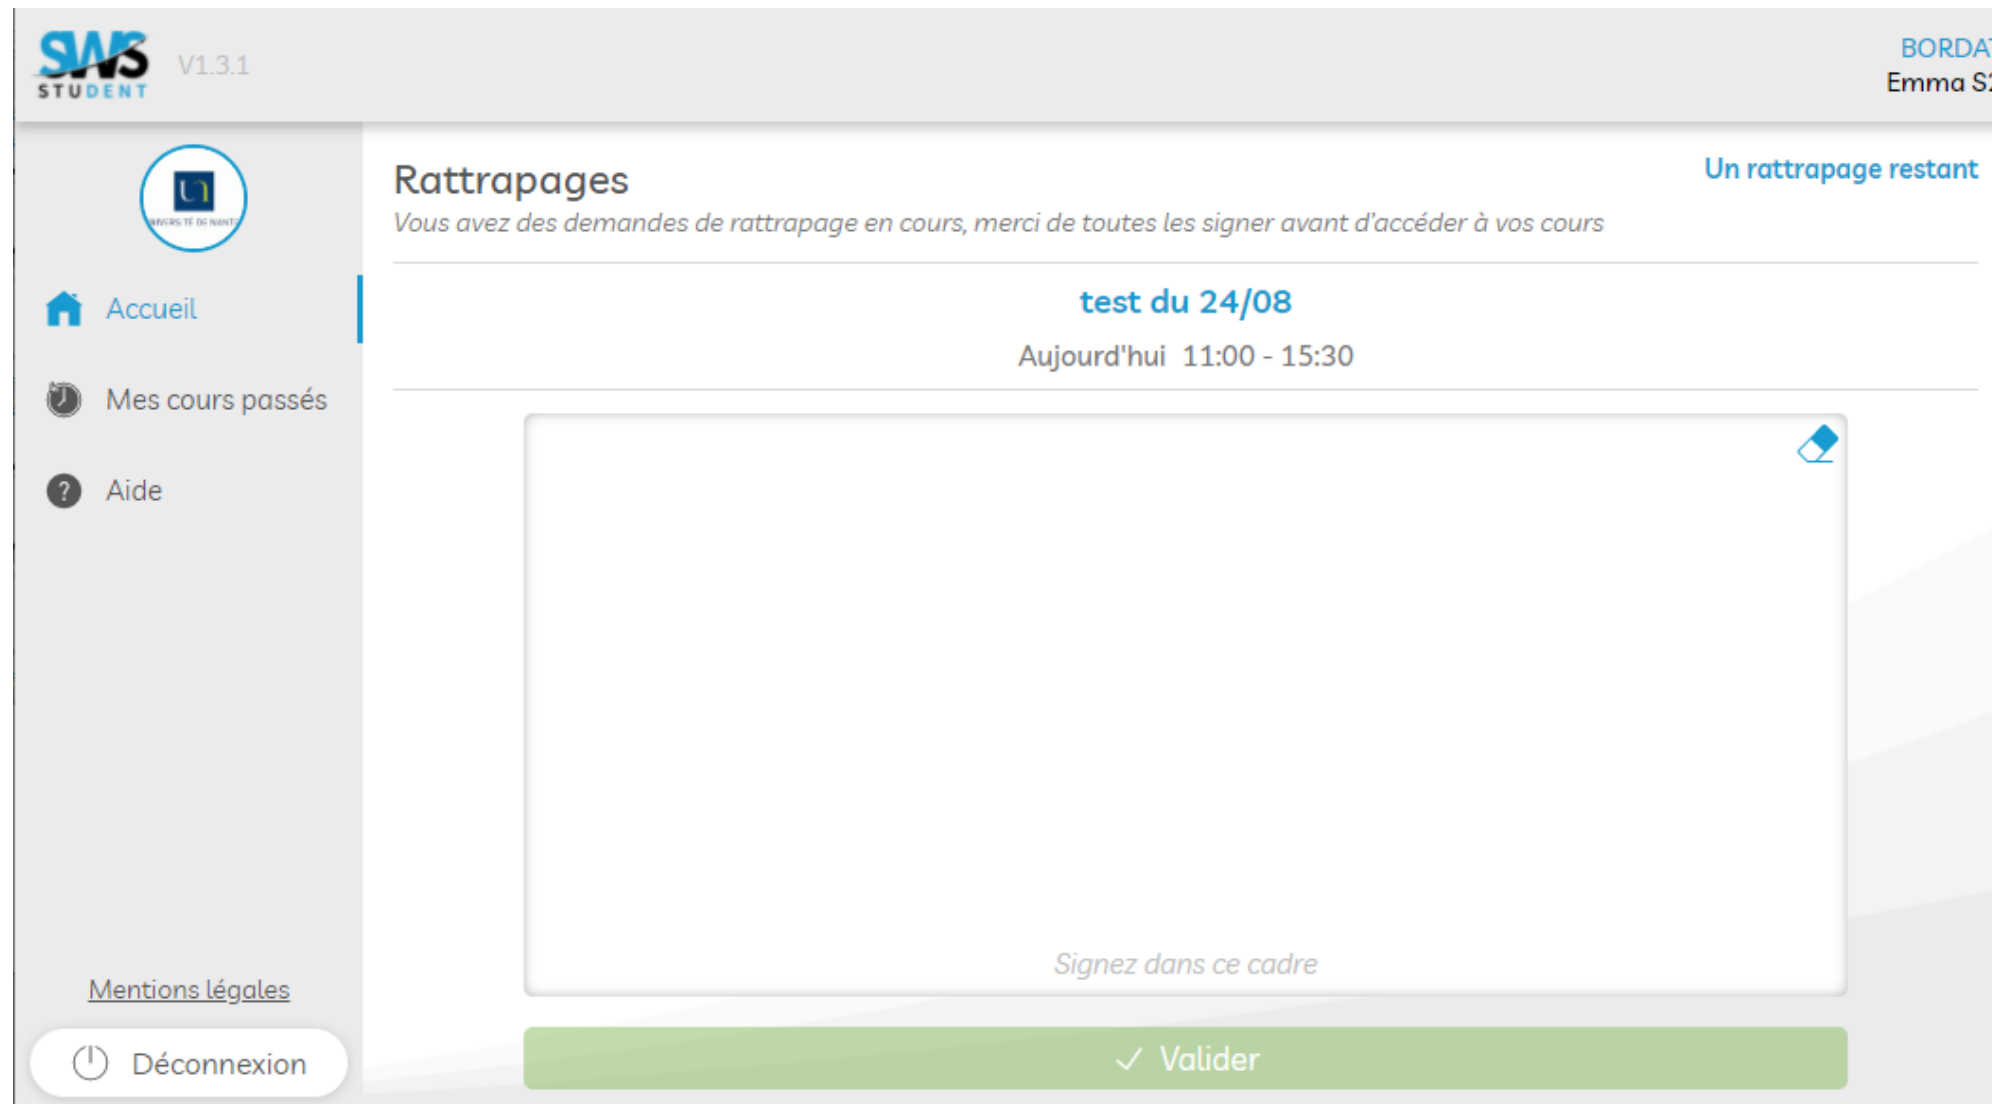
SWS STUDENT V1.3.1

BORDA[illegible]
Emma S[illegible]

Accueil

Mes cours passés

Aide

Mentions légales

Déconnexion

Rattrapages

Un rattrapage restant

Vous avez des demandes de rattrapage en cours, merci de toutes les signer avant d'accéder à vos cours

test du 24/08

Aujourd'hui 11:00 - 15:30

Signez dans ce cadre

✓ Valider